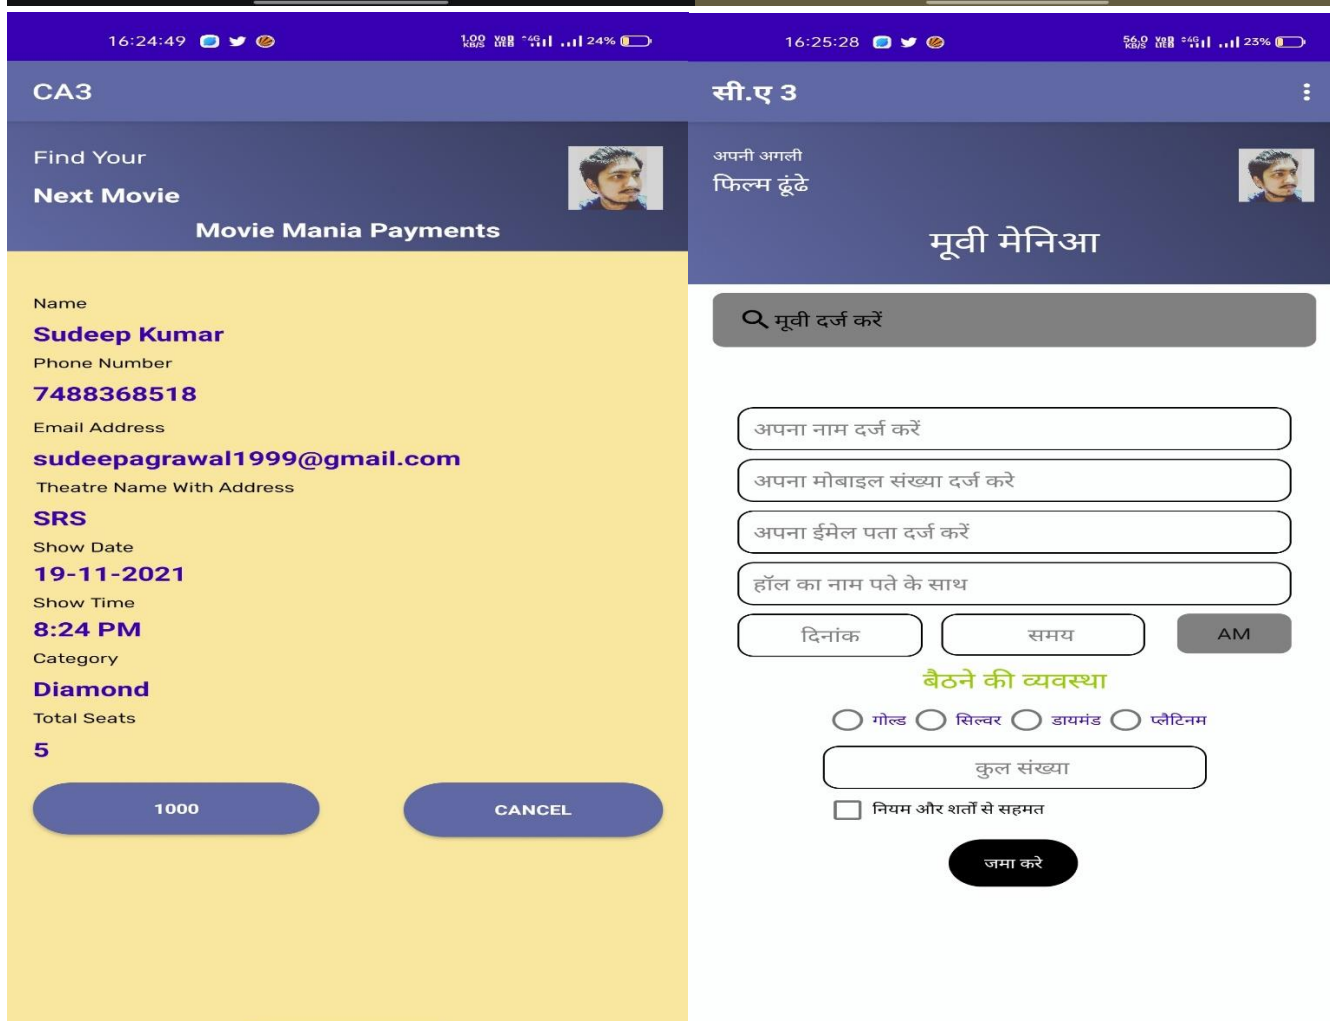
16:24:49 1.00 KB/S Vo LTE 4G 24%

CA3

Find Your
Next Movie
Movie Mania Payments

Name
Sudeep Kumar
Phone Number
7488368518
Email Address
sudeepagrawal1999@gmail.com
Theatre Name With Address
SRS
Show Date
19-11-2021
Show Time
8:24 PM
Category
Diamond
Total Seats
5

1000
CANCEL

16:25:28 56.0 KB/S Vo LTE 4G 23%

सी.ए 3

अपनी अगली
फिल्म ढूंढे
मूवी मेनिआ

मूवी दर्ज करें

अपना नाम दर्ज करें
अपना मोबाइल संख्या दर्ज करे
अपना ईमेल पता दर्ज करें
हॉल का नाम पते के साथ
दिनांक
समय
AM
बैठने की व्यवस्था
गोल्ड
सिल्वर
डायमंड
प्लैटिनम
कुल संख्या
नियम और शर्तों से सहमत
जमा करे